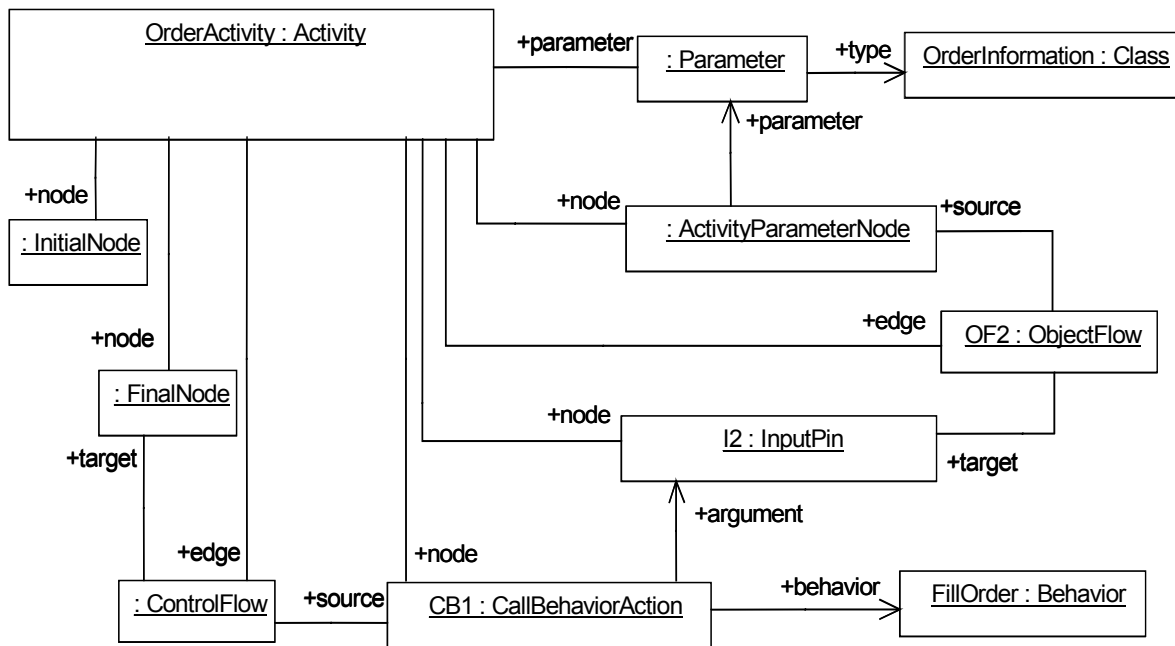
OrderActivity : Activity

+parameter

: Parameter

+type

OrderInformation : Class

+parameter

+node

: InitialNode

+node

: ActivityParameterNode

+source

+node

+edge

OF2 : ObjectFlow

: FinalNode

+node

I2 : InputPin

+target

+target

+argument

+edge

+node

: ControlFlow

+source

CB1 : CallBehaviorAction

+behavior

FillOrder : Behavior